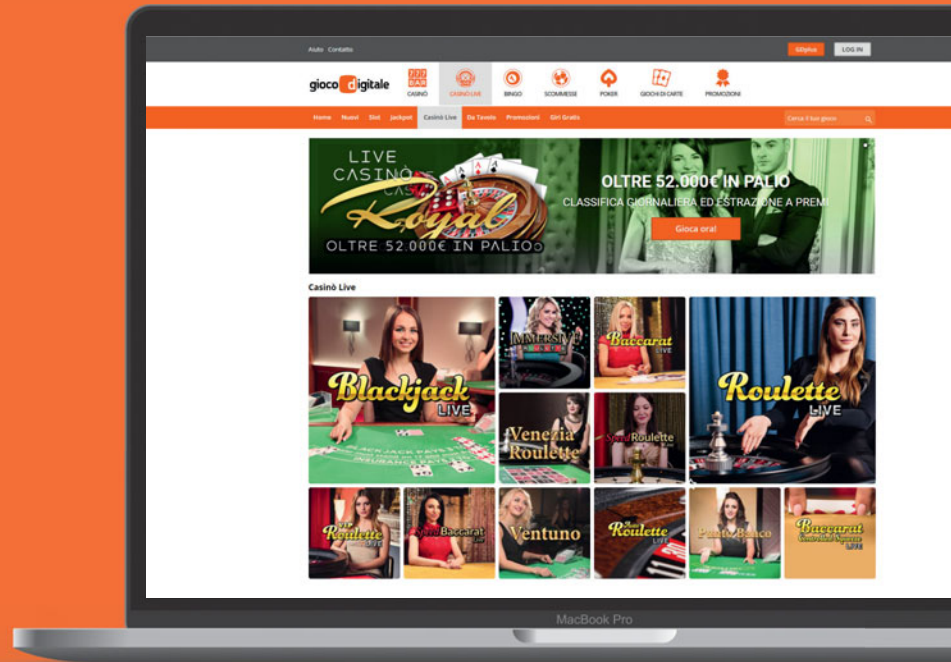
Aiuto Contatto

GDplus LOG IN

gioco digitale

CASINÒ CASINÒ LIVE BINGO SCOMMESSE POKER GIOCHI DI CARTE PROMOZIONI

Home Nuovi Slot Jackpot Casinò Live Da Tavolo Promozioni Giri Gratis

Cerca il tuo gioco

LIVE CASINÒ Royal OLTRE 52.000€ IN PALIO

OLTRE 52.000€ IN PALIO

CLASSIFICA GIORNALIERA ED ESTRAZIONE A PREMI

Gioca ora!

Casinò Live

Blackjack LIVE

IMMERSIVE

Baccarat LIVE

Roulette LIVE

Venezia Roulette

Speed Roulette LIVE

Roulette LIVE

Speed Baccarat

Ventuno

Auto Roulette LIVE

Punto Banco

Baccarat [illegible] LIVE

MacBook Pro